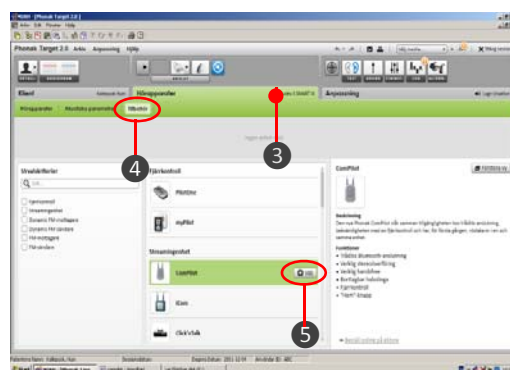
Phonak Target 2.0
Arkiv Redigera Visa Hjälp
Phonak Target 2.0 Arkiv Anpassning Hjälp
Klient
Hörapparater
Anpassning
Tillbehör
3
4
Streamingfunktion
Q
Fjärrkontroll
PilotOne
myPilot
Streamingprodukt
ComPilot
iCom
ClickVisib
5
ComPilot
Beskrivning
Funktioner
• Trådlös Bluetooth-anslutning
• Verklig stereoöverföring
• Verklig handsfree
• Bluetooth-funktioner
• Fjärrkontroll
• "Hem" knapp
Lägg till